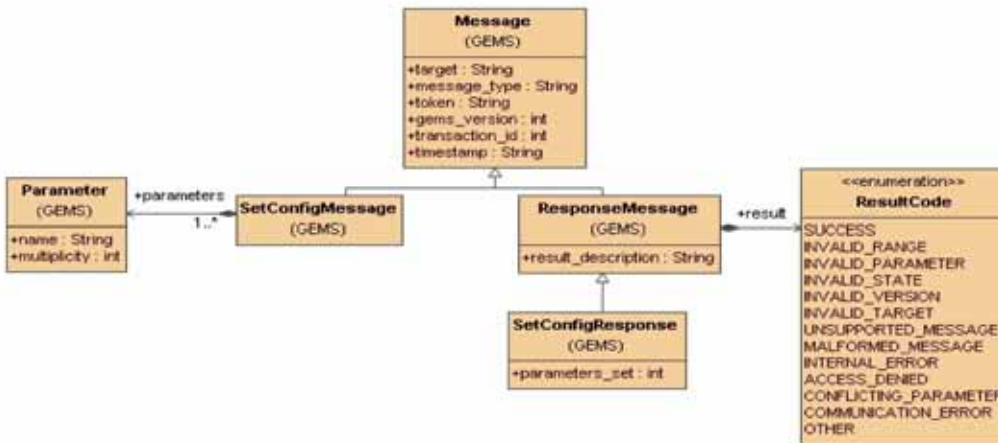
Message
(GEMS)
+target : String
+message_type : String
+token : String
+gems_version : int
+transaction_id : int
+timestamp : String

Parameter
(GEMS)
+name : String
+multiplicity : int

+parameters
1..*

SetConfigMessage
(GEMS)

ResponseMessage
(GEMS)
+result_description : String

+result

<<enumeration>>
ResultCode
SUCCESS
INVALID_RANGE
INVALID_PARAMETER
INVALID_STATE
INVALID_VERSION
INVALID_TARGET
UNSUPPORTED_MESSAGE
MALFORMED_MESSAGE
INTERNAL_ERROR
ACCESS_DENIED
CONFLICTING_PARAMETER
COMMUNICATION_ERROR
OTHER

SetConfigResponse
(GEMS)
+parameters_set : int